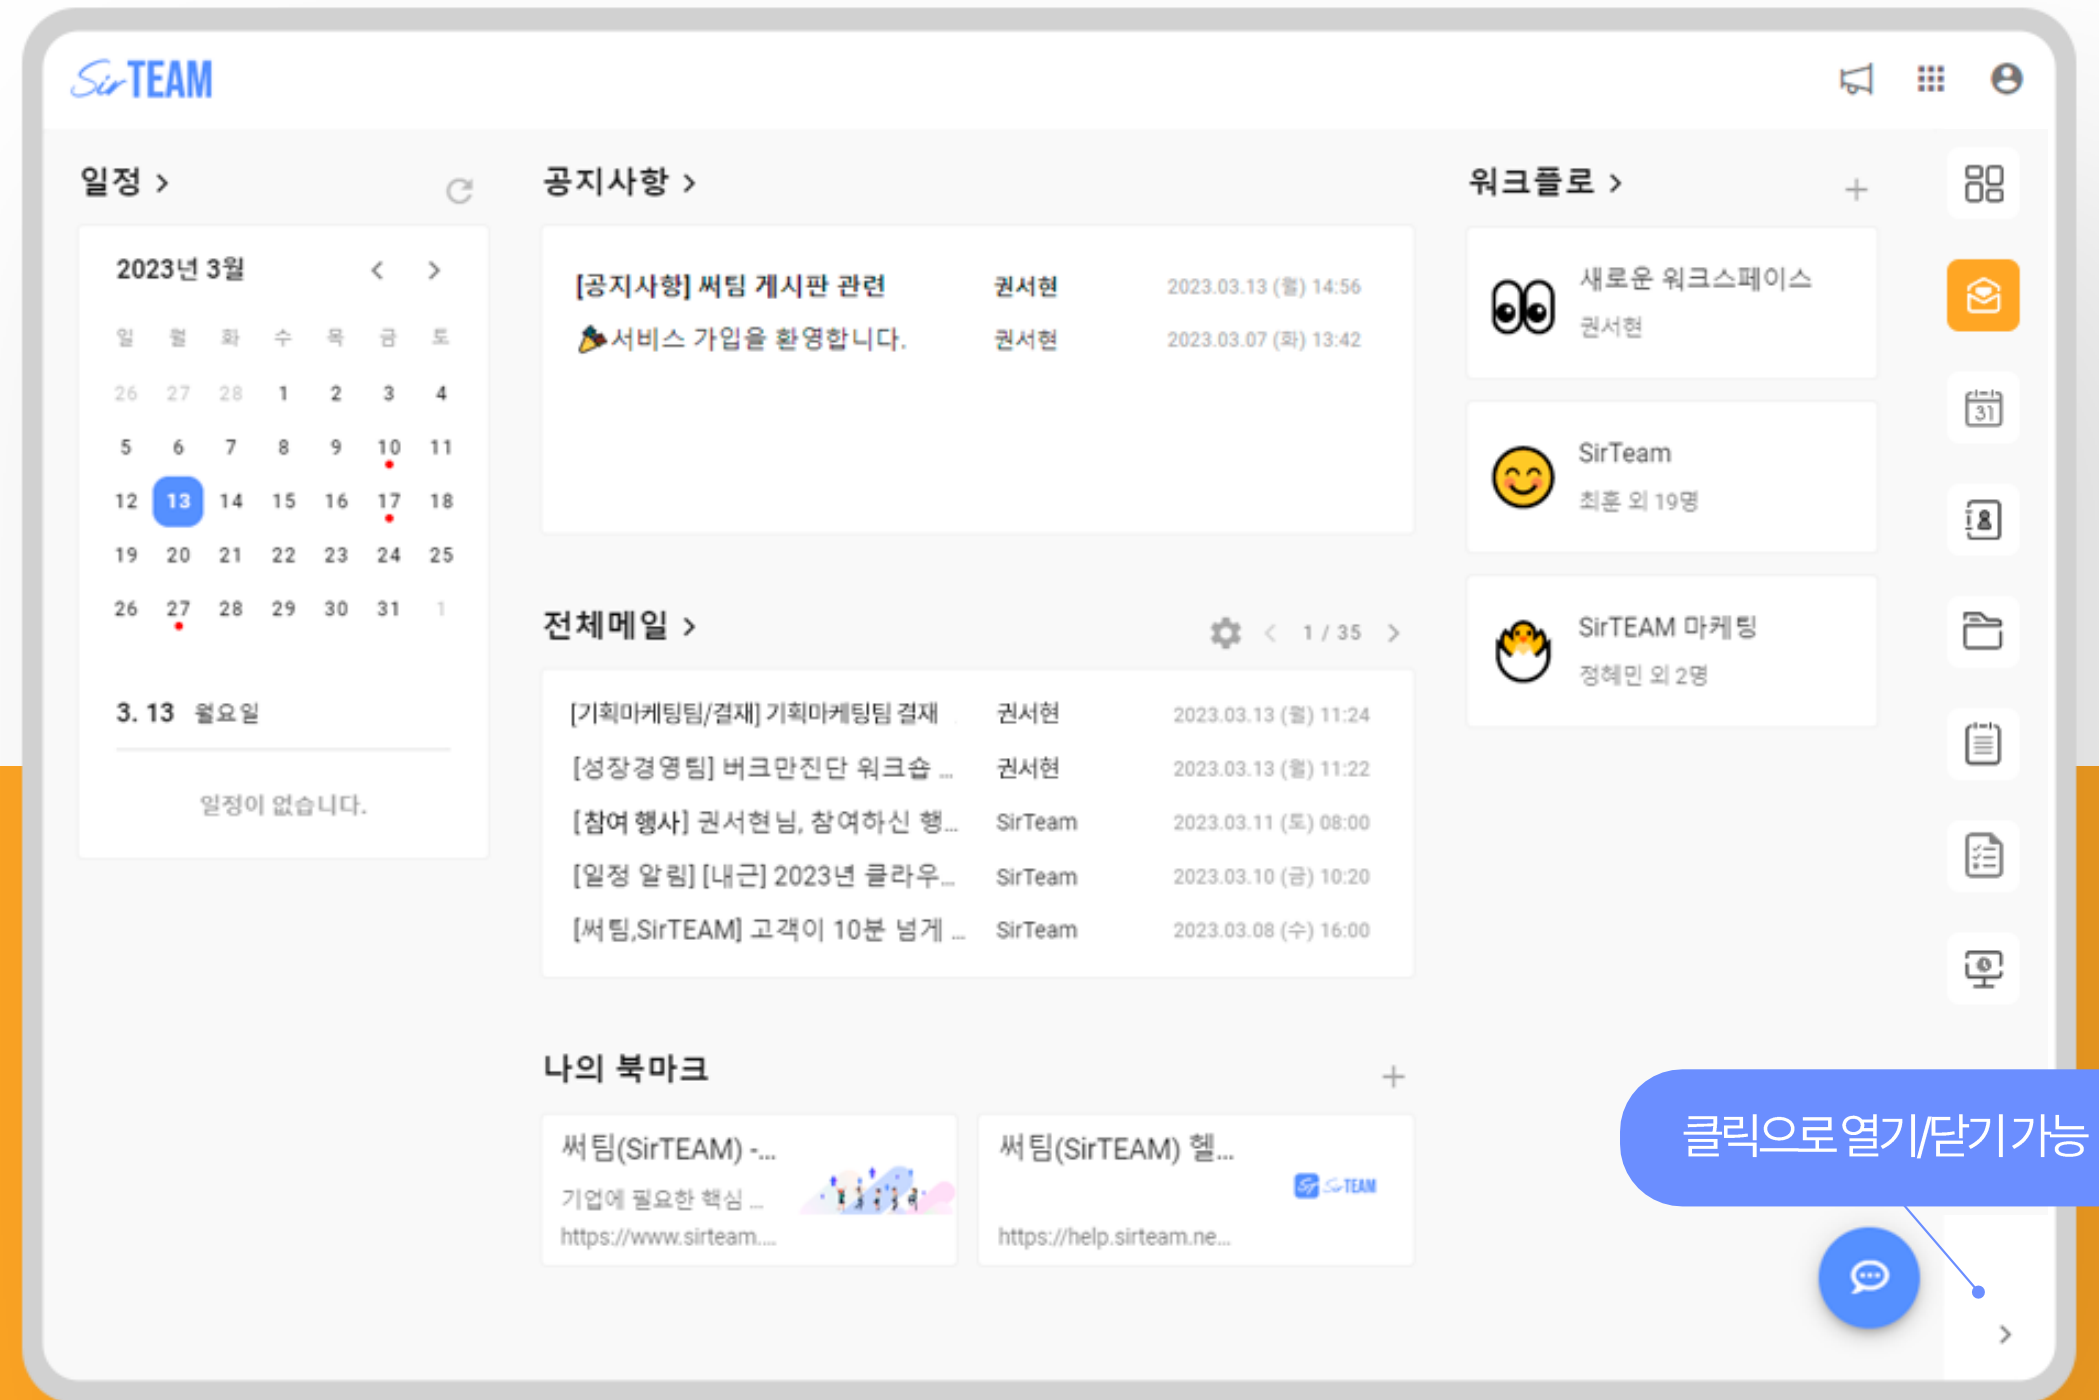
SirTEAM

일정 >

2023년 3월

| 일 | 월 | 화 | 수 | 목 | 금 | 토 |
|---|---|---|---|---|---|---|
| 26 | 27 | 28 | 1 | 2 | 3 | 4 |
| 5 | 6 | 7 | 8 | 9 | 10 | 11 |
| 12 | 13 | 14 | 15 | 16 | 17 | 18 |
| 19 | 20 | 21 | 22 | 23 | 24 | 25 |
| 26 | 27 | 28 | 29 | 30 | 31 | 1 |

3. 13 월요일

일정이 없습니다.

공지사항 >

[공지사항] 써팀 게시판 관련 권서현 2023.03.13 (월) 14:56
서비스 가입을 환영합니다. 권서현 2023.03.07 (화) 13:42

전체메일 >

1 / 35

[기획마케팅팀/결재] 기획마케팅팀 결재 권서현 2023.03.13 (월) 11:24
[성장경영팀] 버크만진단 워크숍 ... 권서현 2023.03.13 (월) 11:22
[참여 행사] 권서현님, 참여하신 행... SirTeam 2023.03.11 (토) 08:00
[일정 알림] [내근] 2023년 클라우... SirTeam 2023.03.10 (금) 10:20
[써팀,SirTEAM] 고객이 10분 넘게 ... SirTeam 2023.03.08 (수) 16:00

나의 북마크

써팀(SirTEAM) -...
기업에 필요한 핵심 ...
https://www.sirteam....

써팀(SirTEAM) 헬...
SirTEAM
https://help.sirteam.ne...

워크플로 >

새로운 워크스페이스
권서현

SirTeam
최훈 외 19명

SirTEAM 마케팅
정혜민 외 2명

31

클릭으로열기/닫기가능